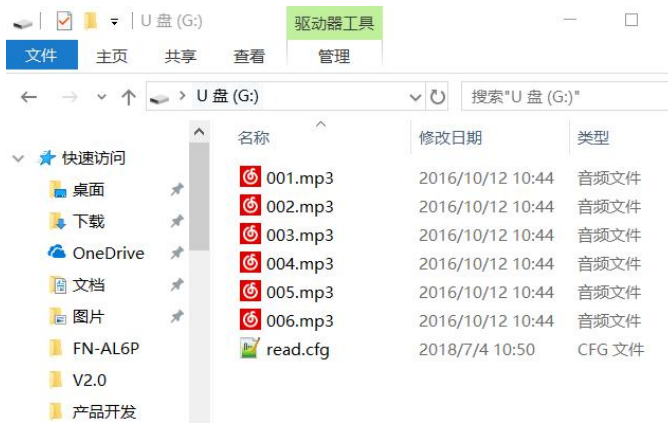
U 盘 (G:)

驱动器工具

文件 主页 共享 查看 管理

U 盘 (G:)

搜索"U 盘 (G:)"

快速访问

桌面

下载

OneDrive

文档

图片

FN-AL6P

V2.0

产品开发

| 名称 | 修改日期 | 类型 |
|---|---|---|
| 001.mp3 | 2016/10/12 10:44 | 音频文件 |
| 002.mp3 | 2016/10/12 10:44 | 音频文件 |
| 003.mp3 | 2016/10/12 10:44 | 音频文件 |
| 004.mp3 | 2016/10/12 10:44 | 音频文件 |
| 005.mp3 | 2016/10/12 10:44 | 音频文件 |
| 006.mp3 | 2016/10/12 10:44 | 音频文件 |
| read.cfg | 2018/7/4 10:50 | CFG 文件 |